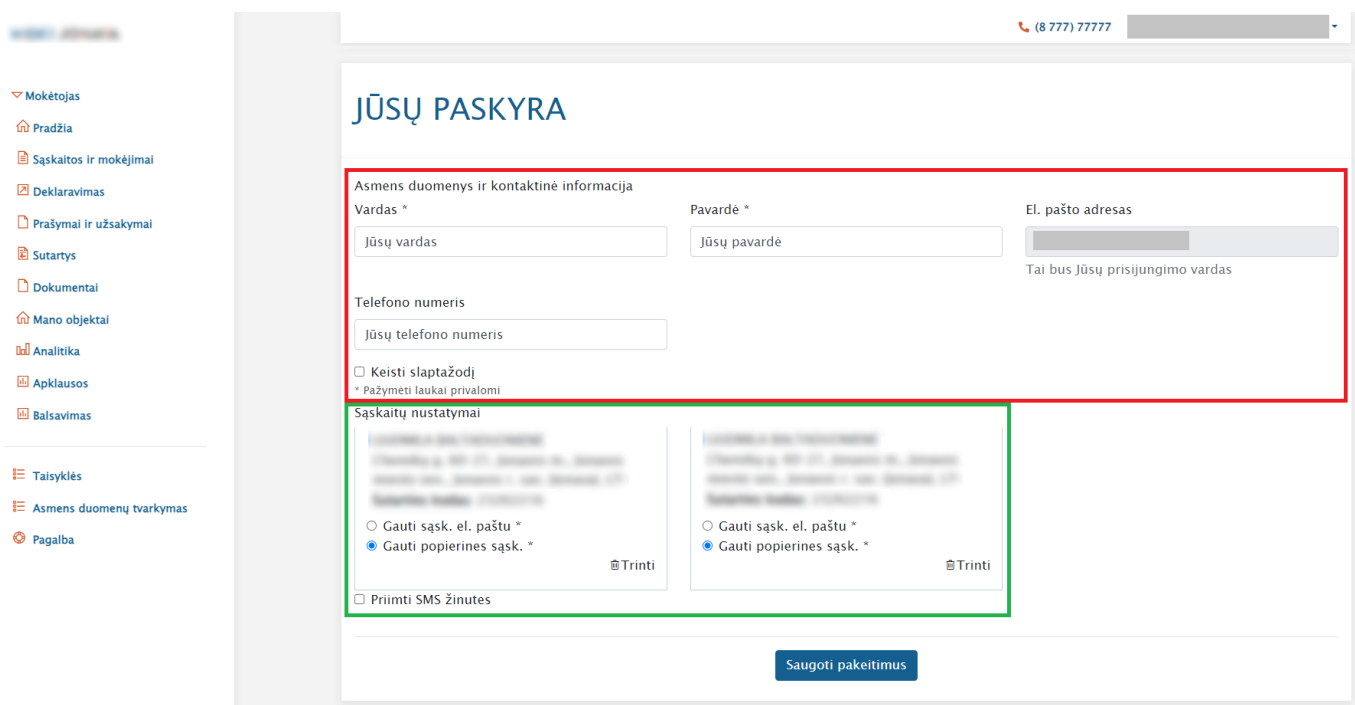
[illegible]

Mokėtojas
Pradžia
Sąskaitos ir mokėjimai
Deklaravimas
Prašymai ir užsakymai
Sutartys
Dokumentai
Mano objektai
Analitika
Apklausos
Balsavimas

Taisyklės
Asmens duomenų tvarkymas
Pagalba

(8 777) 77777

JŪSŲ PASKYRA

Asmens duomenys ir kontaktinė informacija
Vardas *
Jūsų vardas
Pavardė *
Jūsų pavardė
El. pašto adresas
Tai bus Jūsų prisijungimo vardas
Telefono numeris
Jūsų telefono numeris
Keisti slaptažodį
* Pažymėti laukai privalomi

Sąskaitų nustatymai
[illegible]
Gauti sąsk. el. paštu *
Gauti popierines sąsk. *
Trinti
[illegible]
Gauti sąsk. el. paštu *
Gauti popierines sąsk. *
Trinti
Priimti SMS žinutes

Saugoti pakeitimus